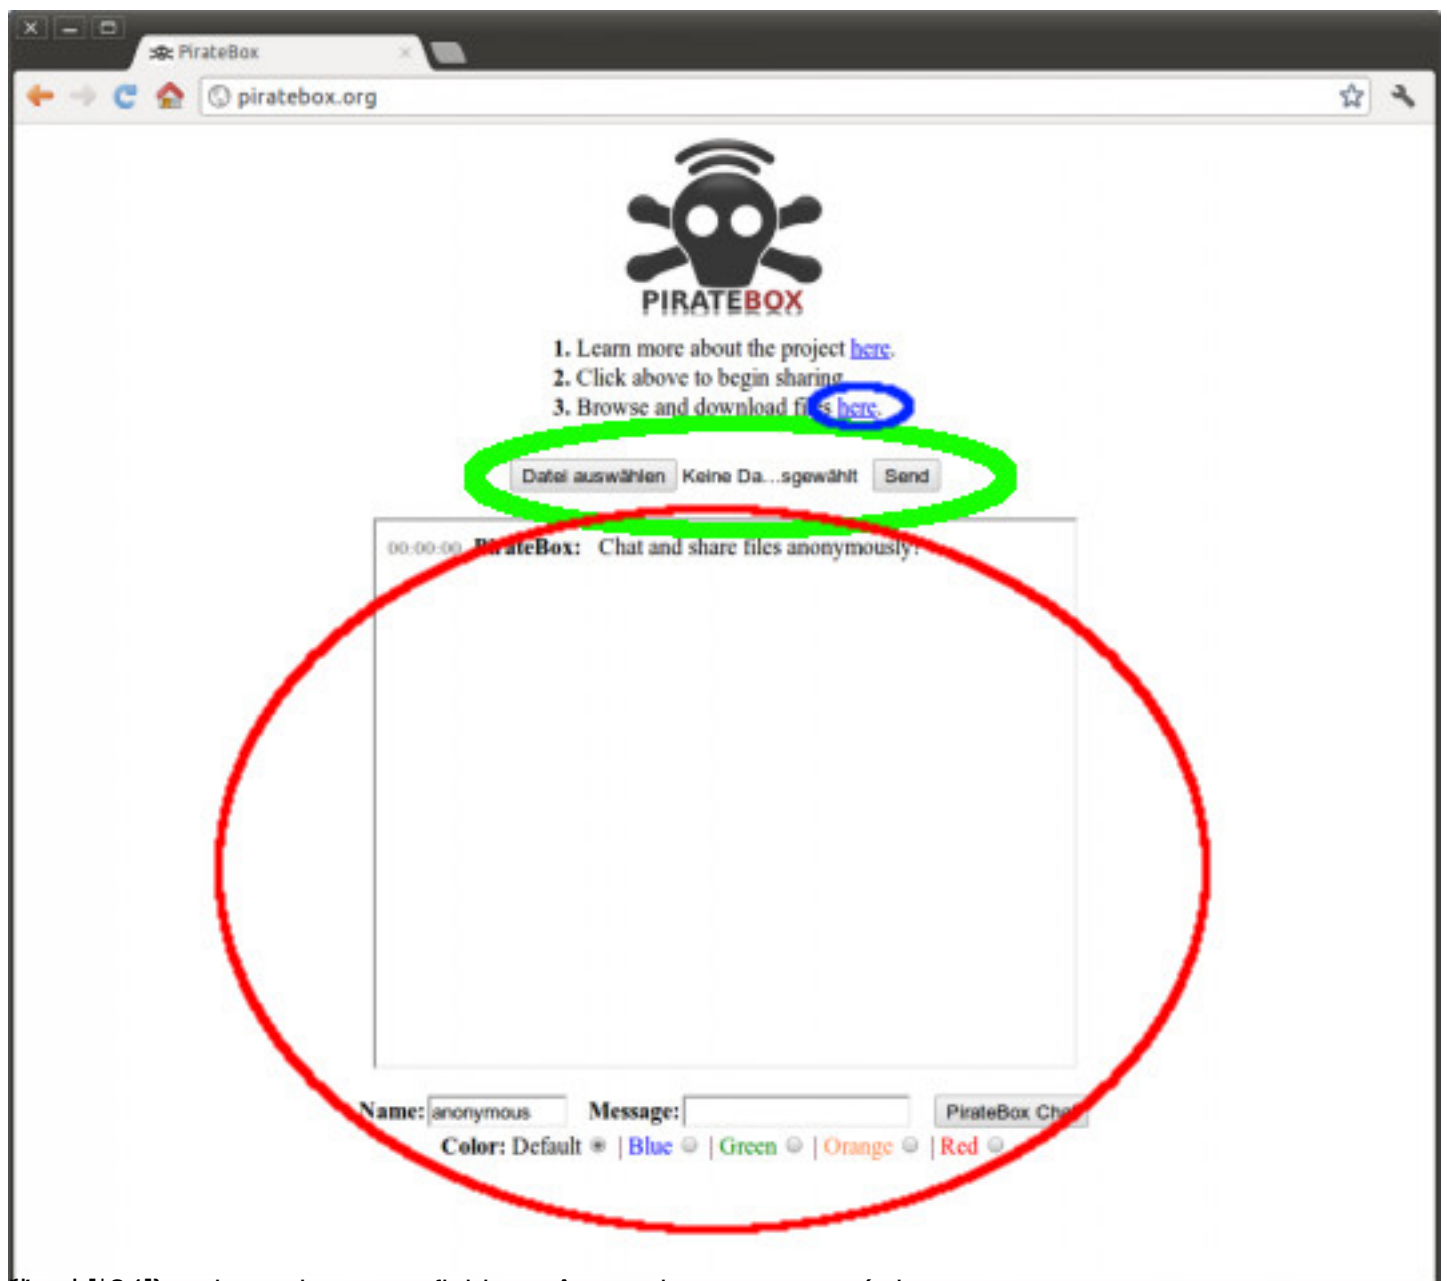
PirateBox

piratebox.org

PIRATEBOX

1. Learn more about the project here.
2. Click above to begin sharing.
3. Browse and download files here.

Datei auswählen Keine Da...sgewählt Send

00:00:00 PirateBox: Chat and share files anonymously!

Name: anonymous Message: PirateBox Cha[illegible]
Color: Default | Blue | Green | Orange | Red

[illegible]